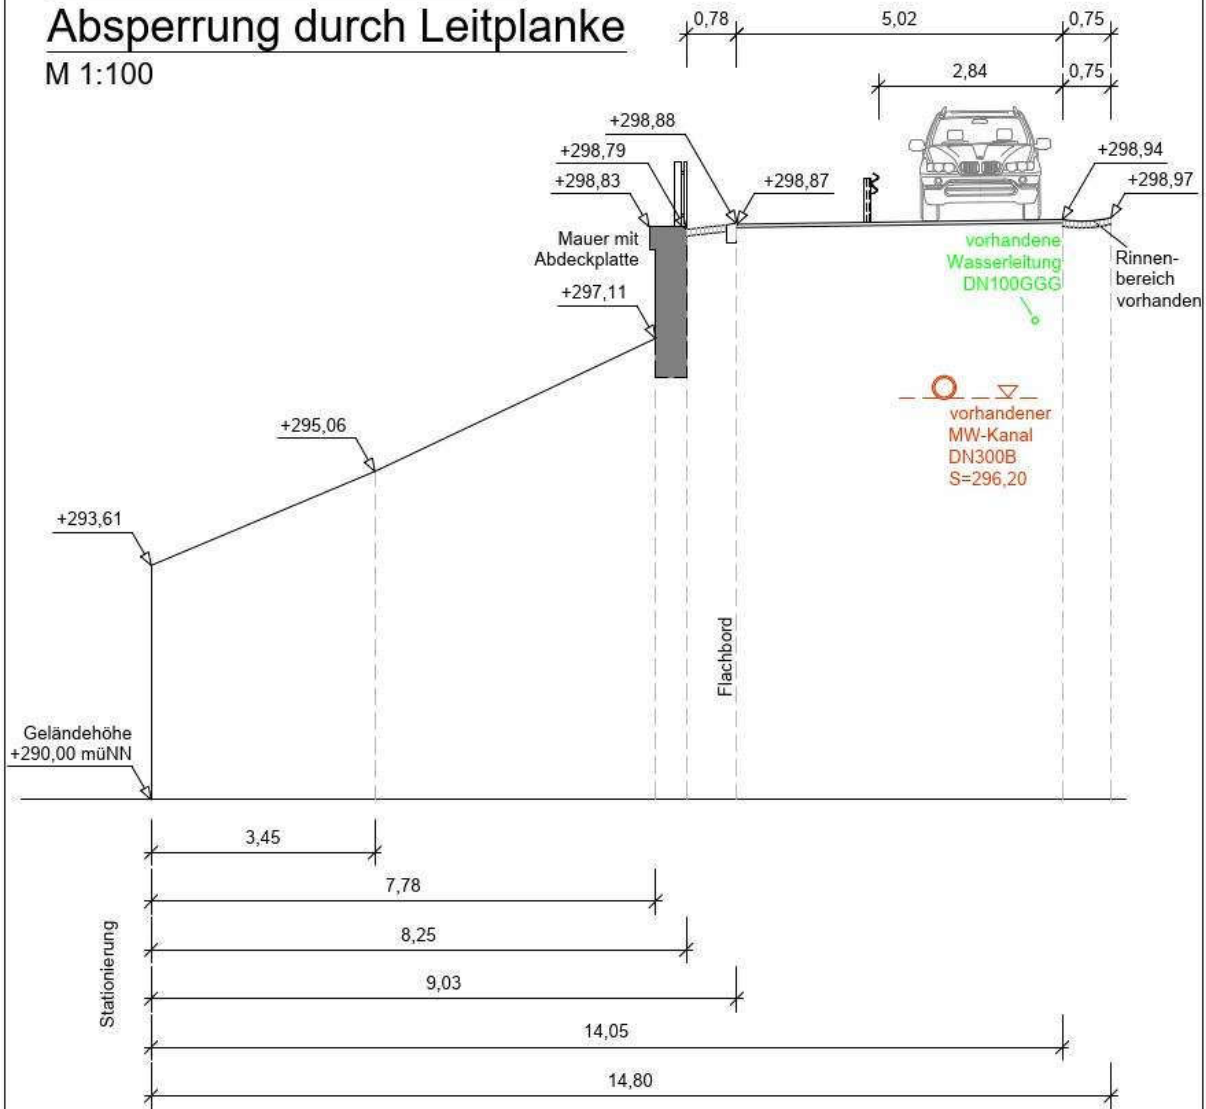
Absperrung durch Leitplanke
M 1:100

0,78
5,02
0,75
2,84
0,75

+298,88
+298,79
+298,83
+298,87
+298,94
+298,97

Mauer mit Abdeckplatte
+297,11

vorhandene Wasserleitung DN100GGG

Rinnenbereich vorhanden

vorhandener MW-Kanal DN300B S=296,20

+295,06
+293,61

Flachbord

Geländehöhe +290,00 müNN

3,45
7,78
8,25
9,03
14,05
14,80

Stationierung